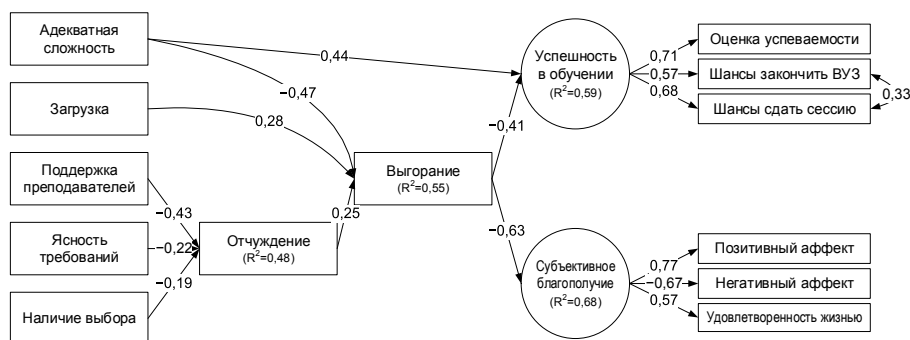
Адекватная сложность

Загрузка

Поддержка преподавателей

Ясность требований

Наличие выбора

0,44

−0,47

0,28

−0,43

−0,22

−0,19

Отчуждение
($R^2$=0,48)

0,25

Выгорание
($R^2$=0,55)

−0,41

−0,63

Успешность в обучении
($R^2$=0,59)

Субъективное благополучие
($R^2$=0,68)

0,71

0,57

0,68

Оценка успеваемости

Шансы закончить ВУЗ

Шансы сдать сессию

0,33

0,77

−0,67

0,57

Позитивный аффект

Негативный аффект

Удовлетворенность жизнью